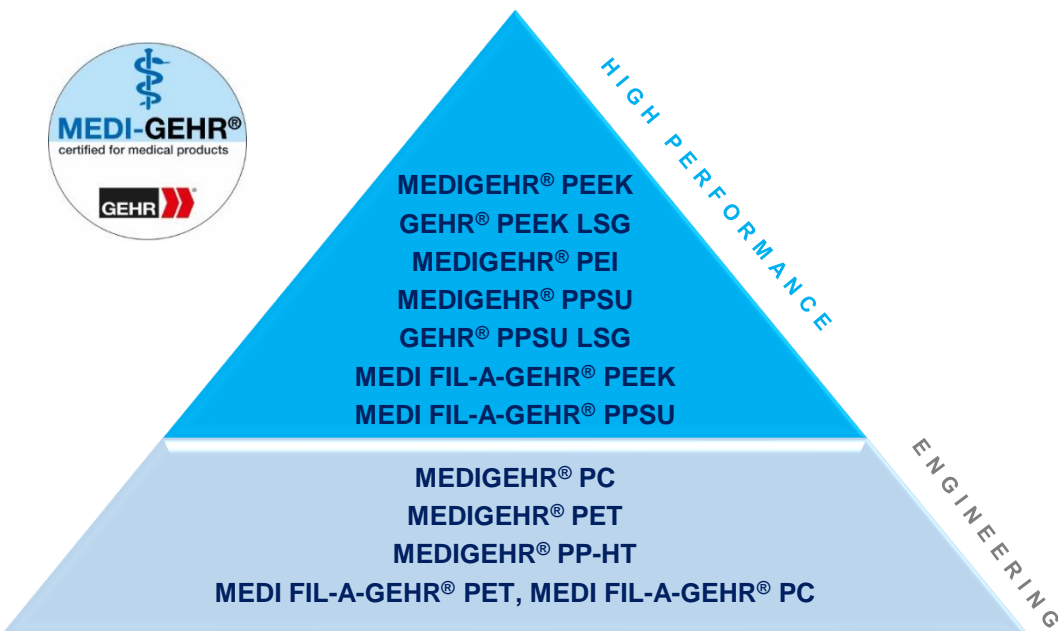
MEDI-GEHR®
certified for medical products
GEHR

HIGH PERFORMANCE

MEDIGEHR® PEEK
GEHR® PEEK LSG
MEDIGEHR® PEI
MEDIGEHR® PPSU
GEHR® PPSU LSG
MEDI FIL-A-GEHR® PEEK
MEDI FIL-A-GEHR® PPSU

ENGINEERING

MEDIGEHR® PC
MEDIGEHR® PET
MEDIGEHR® PP-HT
MEDI FIL-A-GEHR® PET, MEDI FIL-A-GEHR® PC